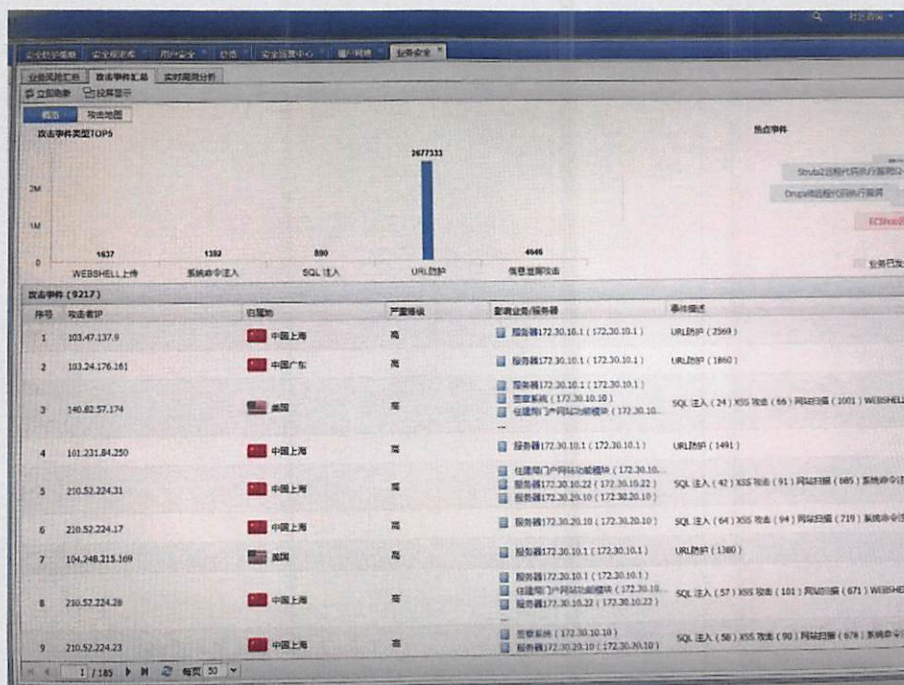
安全防护策略 | 安全报表库 | 用户安全 | 总览 | 安全运营中心 | 僵尸网络 | 业务安全

业务风险汇总 | 攻击事件汇总 | 实时观测分析

立即刷新 | 轮播显示

概览 | 攻击地图

攻击事件类型TOP5

热点事件

Struts2远程代码执行漏洞 | Drupal远程代码执行漏洞 | ECShop

业务已发

2677333

2M

1M

0

1637 WEBSHELL上传

1392 系统命令注入

890 SQL 注入

URL防护

4946 信息泄露攻击

攻击事件（9217）

| 序号 | 攻击者IP | 归属地 | 严重等级 | 受害业务/服务器 | 事件描述 |
|---|---|---|---|---|---|
| 1 | 103.47.137.9 | 中国上海 | 高 | 服务器172.30.10.1（172.30.10.1） | URL防护（2569） |
| 2 | 103.24.176.161 | 中国广东 | 高 | 服务器172.30.10.1（172.30.10.1） | URL防护（1860） |
| 3 | 140.82.57.174 | 美国 | 高 | 服务器172.30.10.1（172.30.10.1） 营业系统（172.30.10.10） 住建局门户网站功能模块（172.30.10... ... | SQL 注入（24）XSS 攻击（66）网站扫描（1001）WEBSHELL |
| 4 | 101.231.84.250 | 中国上海 | 高 | 服务器172.30.10.1（172.30.10.1） | URL防护（1491） |
| 5 | 210.52.224.31 | 中国上海 | 高 | 住建局门户网站功能模块（172.30.10... 服务器172.30.10.22（172.30.10.22） 服务器172.30.20.10（172.30.20.10） | SQL 注入（42）XSS 攻击（91）网站扫描（685）系统命令注 |
| 6 | 210.52.224.17 | 中国上海 | 高 | 服务器172.30.20.10（172.30.20.10） | SQL 注入（64）XSS 攻击（94）网站扫描（719）系统命令注 |
| 7 | 104.248.215.169 | 美国 | 高 | 服务器172.30.10.1（172.30.10.1） | URL防护（1380） |
| 8 | 210.52.224.28 | 中国上海 | 高 | 服务器172.30.10.1（172.30.10.1） 住建局门户网站功能模块（172.30.10... 服务器172.30.10.22（172.30.10.22） | SQL 注入（57）XSS 攻击（101）网站扫描（671）WEBSHE |
| 9 | 210.52.224.23 | 中国上海 | 高 | 营业系统（172.30.10.10） 服务器172.30.20.10（172.30.20.10） | SQL 注入（58）XSS 攻击（90）网站扫描（678）系统命令注 |

1 / 185 | 每页 50